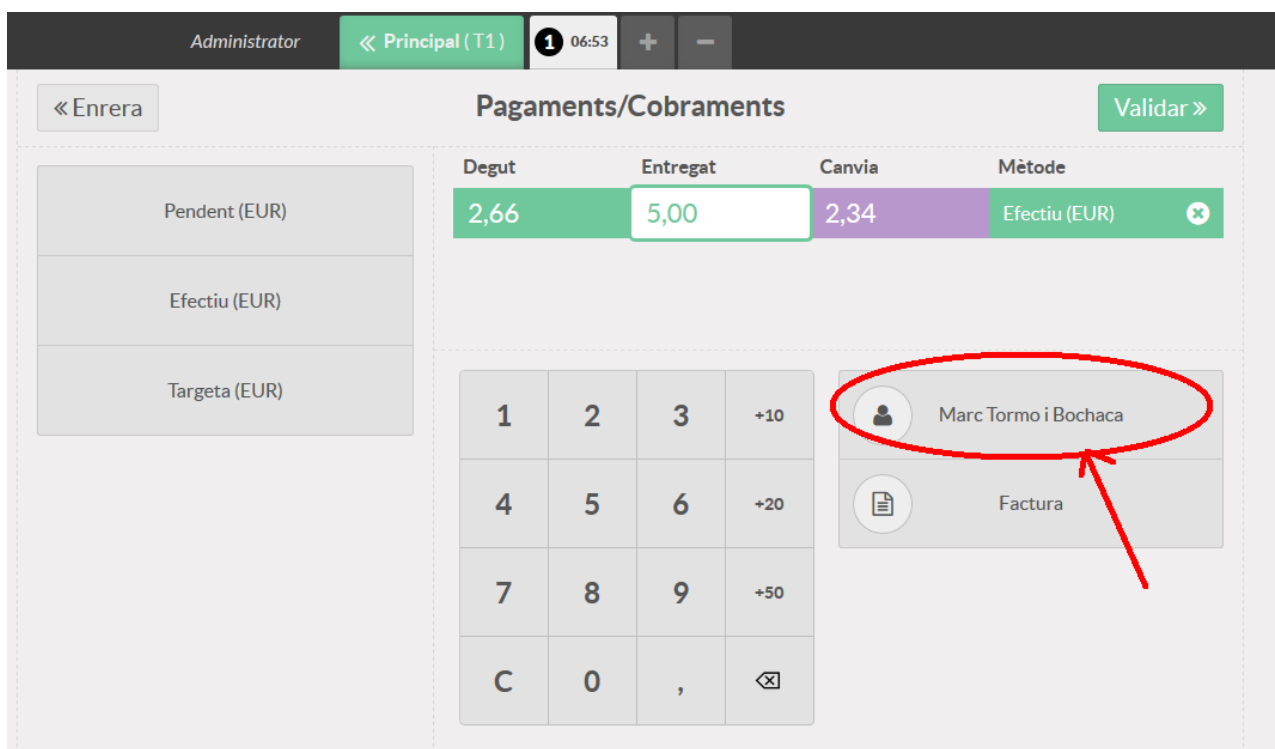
Administrator « Principal (T1) 1 06:53 + −

« Enrera

Pagaments/Cobraments

Validar »

Pendent (EUR)

Efectiu (EUR)

Targeta (EUR)

| Degut | Entregat | Canvia | Mètode |
|---|---|---|---|
| 2,66 | 5,00 | 2,34 | Efectiu (EUR) |

| 1 | 2 | 3 | +10 |
|---|---|---|---|
| 4 | 5 | 6 | +20 |
| 7 | 8 | 9 | +50 |
| C | 0 | , | ⌫ |

Marc Tormo i Bochaca

Factura